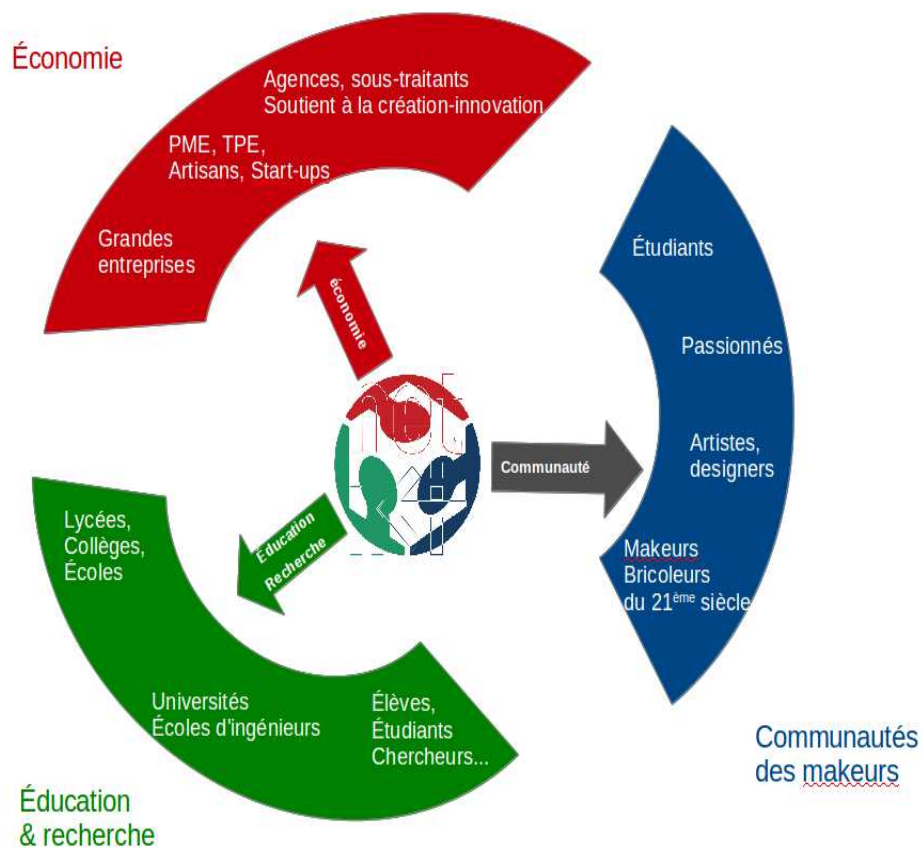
Économie

Agences, sous-traitants
Soutient à la création-innovation

PME, TPE,
Artisans, Start-ups

Grandes entreprises

économie

Étudiants

Passionnés

Artistes, designers

Communauté

Makeurs
Bricoleurs
du 21$^{ème}$ siècle

Lycées,
Collèges,
Écoles

Éducation
Recherche

Universités
Écoles d'ingénieurs

Élèves,
Étudiants
Chercheurs...

Communautés des makeurs

Éducation & recherche